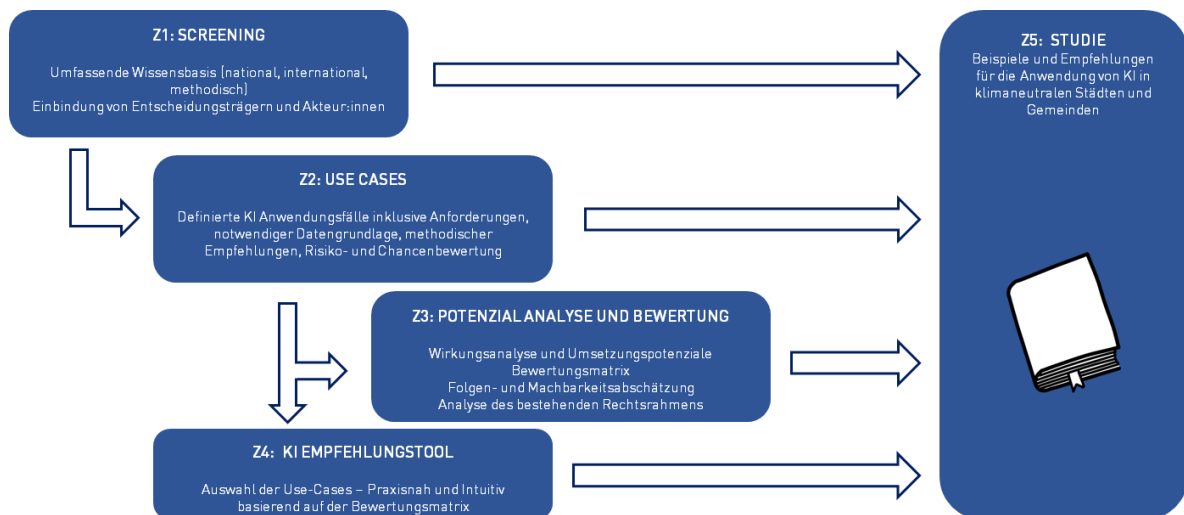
Z1: SCREENING

Umfassende Wissensbasis (national, international, methodisch)
Einbindung von Entscheidungsträgern und Akteur:innen

Z2: USE CASES

Definierte KI Anwendungsfälle inklusive Anforderungen, notwendiger Datengrundlage, methodischer Empfehlungen, Risiko- und Chancenbewertung

Z3: POTENZIAL ANALYSE UND BEWERTUNG

Wirkungsanalyse und Umsetzungspotenziale
Bewertungsmatrix
Folgen- und Machbarkeitsabschätzung
Analyse des bestehenden Rechtsrahmens

Z4: KI EMPFEHLUNGSTOOL

Auswahl der Use-Cases – Praxisnah und Intuitiv basierend auf der Bewertungsmatrix

Z5: STUDIE

Beispiele und Empfehlungen für die Anwendung von KI in klimaneutralen Städten und Gemeinden